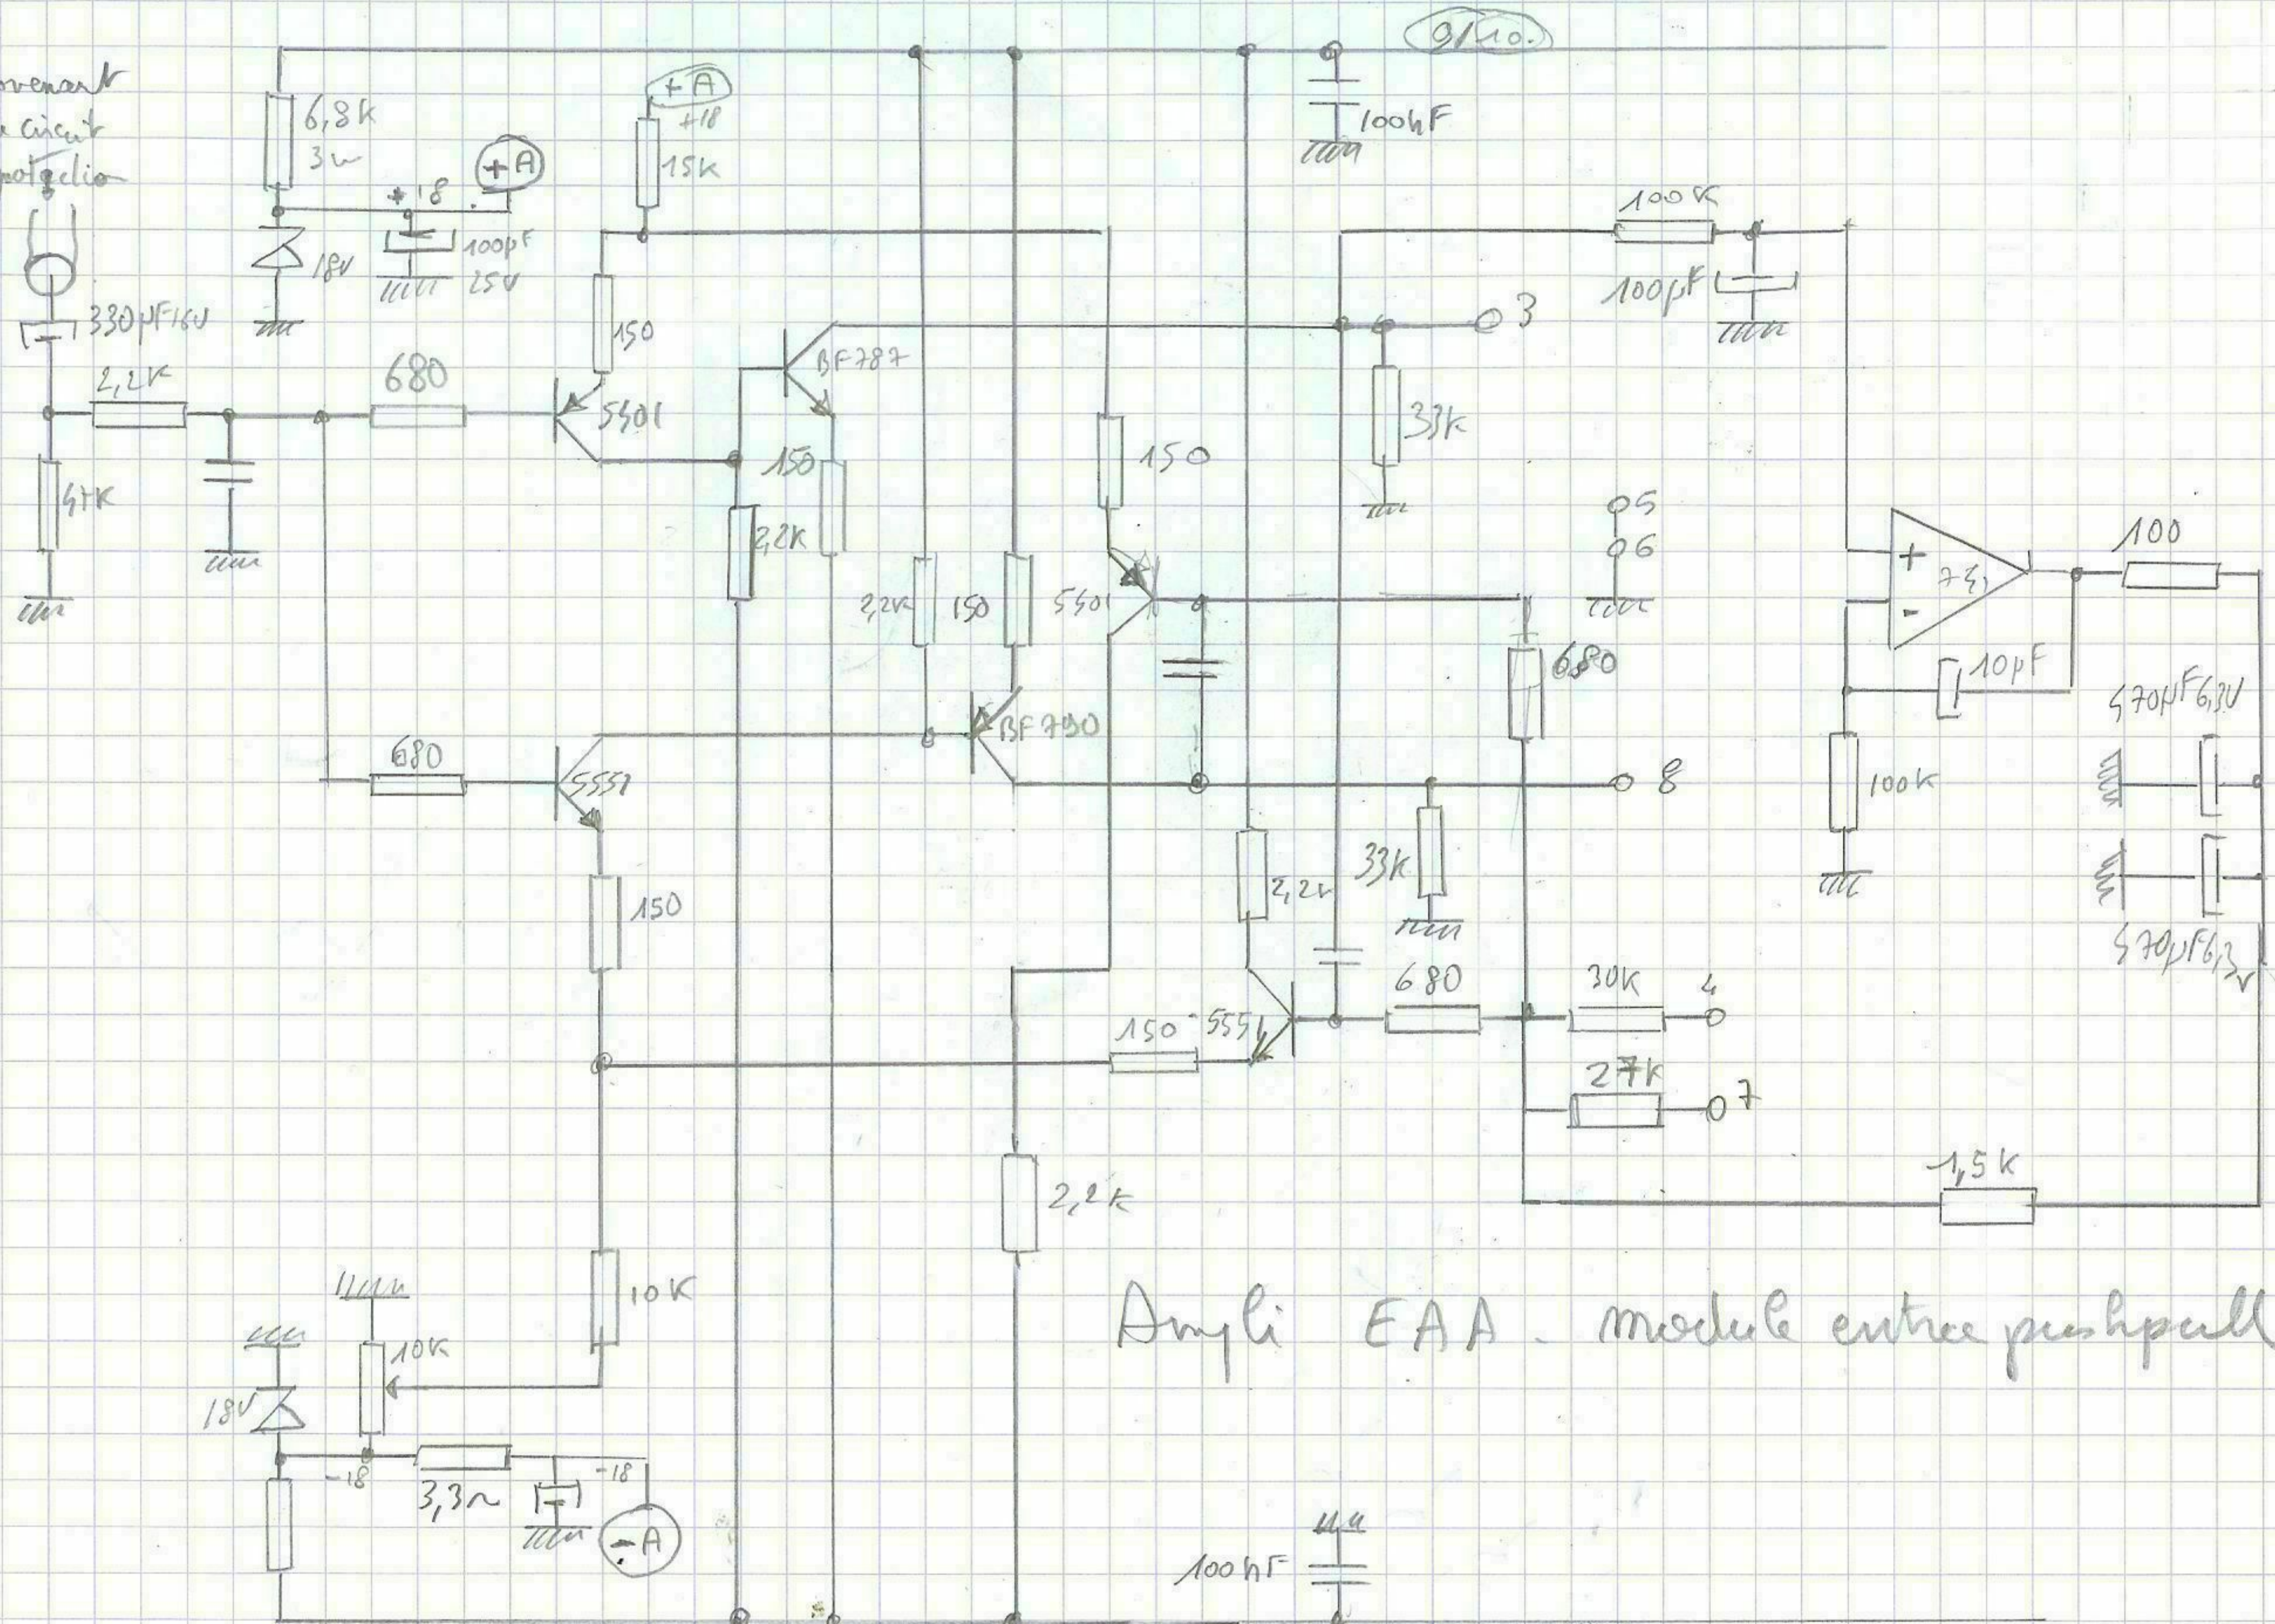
venant
circuit
protection

9/10.

6,8k
3w

+A
+18
15k

+A
+18

100nF

100k

18V

100µF
25V

100µF

330µF16V

150

BF787

3

2,2K

680

5401

33k

47K

150

150

2,2K

05
06

2,2k
150
5401

100

+
-
741

680

10pF

470µF6,3V

680
BF790

5551

8

100k

150

33k

2,2k

470µF6,3V

680
30k
4

150
5551

27k
07

1,5k

2,2k

10K

Ampli EAA - module entrée pushpull

10k

18V

-18
3,3Ω
-18

-A

100nF